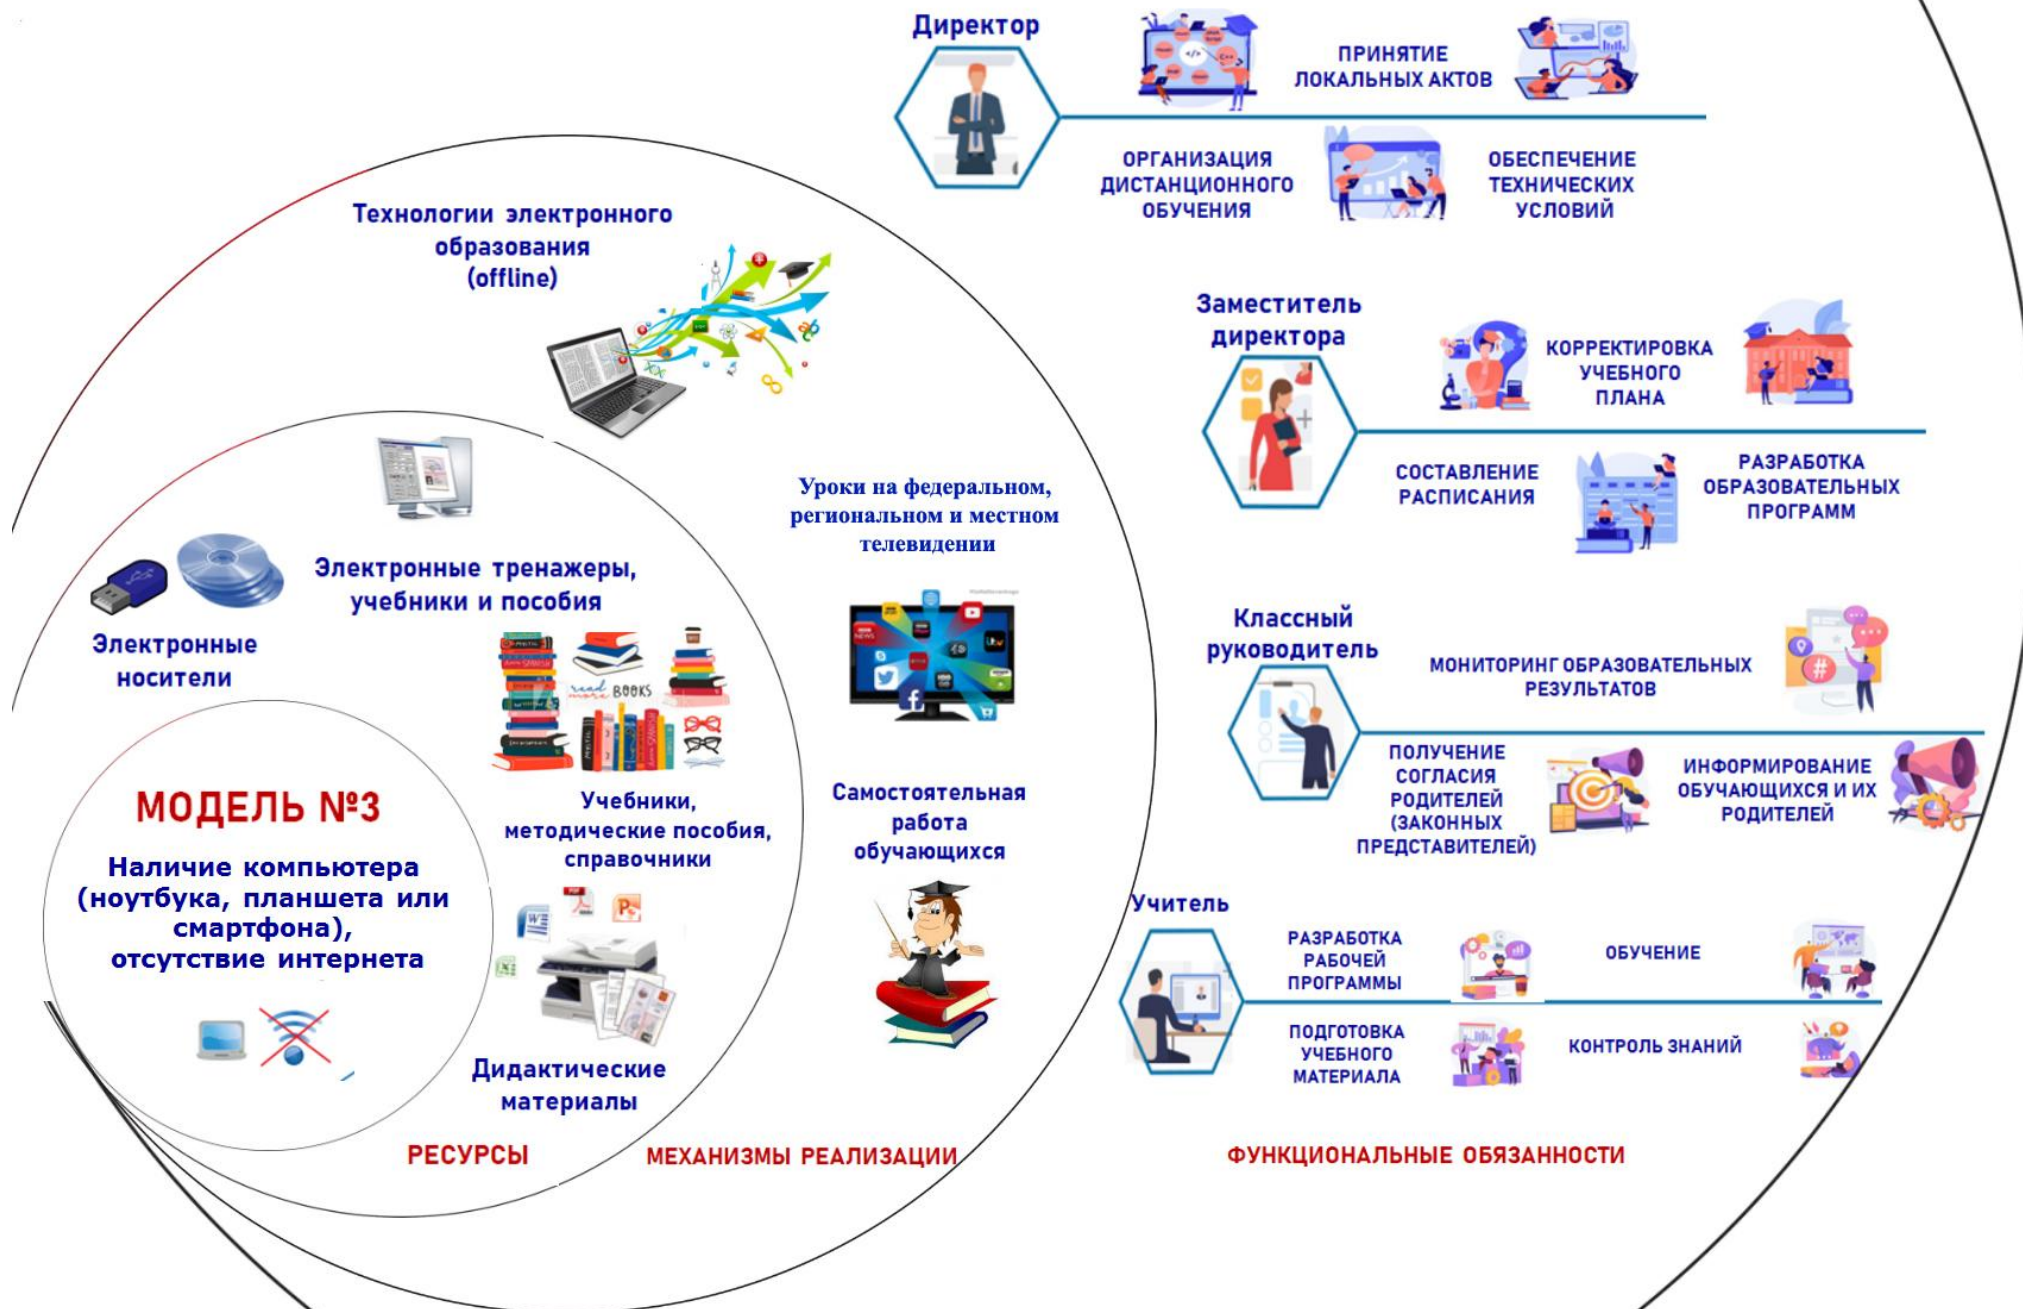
МОДЕЛЬ №3

Наличие компьютера (ноутбука, планшета или смартфона), отсутствие интернета

Электронные носители

Электронные тренажеры, учебники и пособия

BOOKS

Учебники, методические пособия, справочники

Дидактические материалы

РЕСУРСЫ

Технологии электронного образования (offline)

Уроки на федеральном, региональном и местном телевидении

Самостоятельная работа обучающихся

МЕХАНИЗМЫ РЕАЛИЗАЦИИ

Директор

ПРИНЯТИЕ ЛОКАЛЬНЫХ АКТОВ

ОРГАНИЗАЦИЯ ДИСТАНЦИОННОГО ОБУЧЕНИЯ

ОБЕСПЕЧЕНИЕ ТЕХНИЧЕСКИХ УСЛОВИЙ

Заместитель директора

КОРРЕКТИРОВКА УЧЕБНОГО ПЛАНА

СОСТАВЛЕНИЕ РАСПИСАНИЯ

РАЗРАБОТКА ОБРАЗОВАТЕЛЬНЫХ ПРОГРАММ

Классный руководитель

МОНИТОРИНГ ОБРАЗОВАТЕЛЬНЫХ РЕЗУЛЬТАТОВ

ПОЛУЧЕНИЕ СОГЛАСИЯ РОДИТЕЛЕЙ (ЗАКОННЫХ ПРЕДСТАВИТЕЛЕЙ)

ИНФОРМИРОВАНИЕ ОБУЧАЮЩИХСЯ И ИХ РОДИТЕЛЕЙ

Учитель

РАЗРАБОТКА РАБОЧЕЙ ПРОГРАММЫ

ОБУЧЕНИЕ

ПОДГОТОВКА УЧЕБНОГО МАТЕРИАЛА

КОНТРОЛЬ ЗНАНИЙ

ФУНКЦИОНАЛЬНЫЕ ОБЯЗАННОСТИ